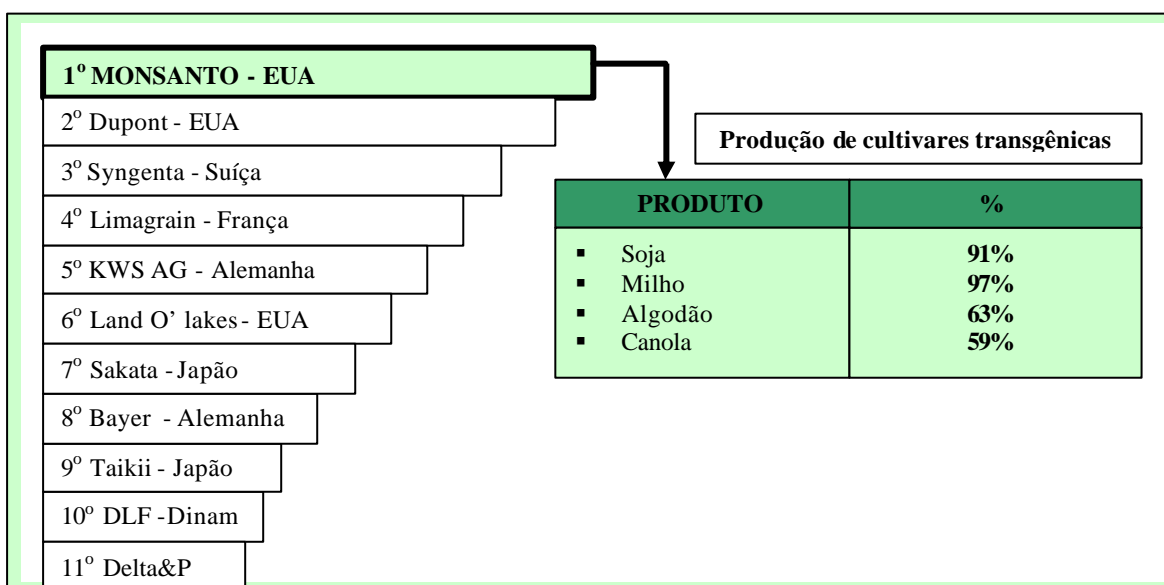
1º MONSANTO - EUA

2º Dupont - EUA

3º Syngenta - Suíça

4º Limagrain - França

5º KWS AG - Alemanha

6º Land O' lakes - EUA

7º Sakata - Japão

8º Bayer - Alemanha

9º Taikii - Japão

10º DLF - Dinam

11º Delta&P

Produção de cultivares transgênicas

| PRODUTO | % |
|---|---|
| ▪ Soja | 91% |
| ▪ Milho | 97% |
| ▪ Algodão | 63% |
| ▪ Canola | 59% |